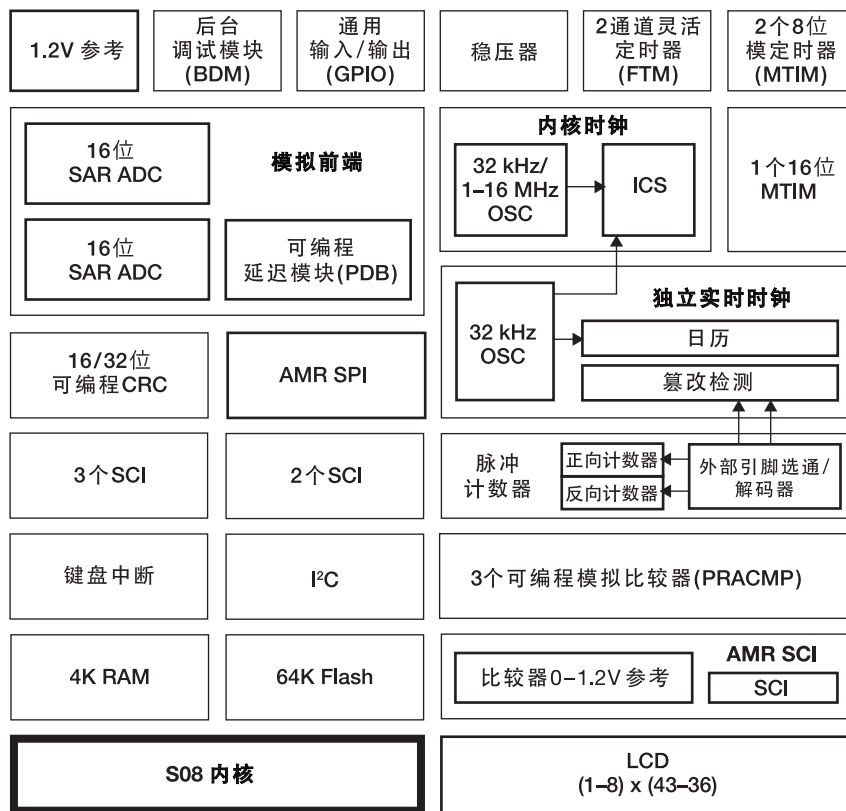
1.2V 参考

后台
调试模块
(BDM)

通用
输入/输出
(GPIO)

稳压器

2通道灵活
定时器
(FTM)

2个8位
模定时器
(MTIM)

16位
SAR ADC

模拟前端

16位
SAR ADC

可编程
延迟模块(PDB)

内核时钟

32 kHz/
1–16 MHz
OSC

ICS

1个16位
MTIM

32 kHz
OSC

独立实时时钟

日历

篡改检测

16/32位
可编程CRC

AMR SPI

3个SCI

2个SCI

脉冲
计数器

正向计数器

反向计数器

外部引脚选通/
解码器

键盘中断

I$^2$C

3个可编程模拟比较器(PRACMP)

4K RAM

64K Flash

比较器0–1.2V 参考

AMR SCI

SCI

S08 内核

LCD
(1–8) x (43–36)